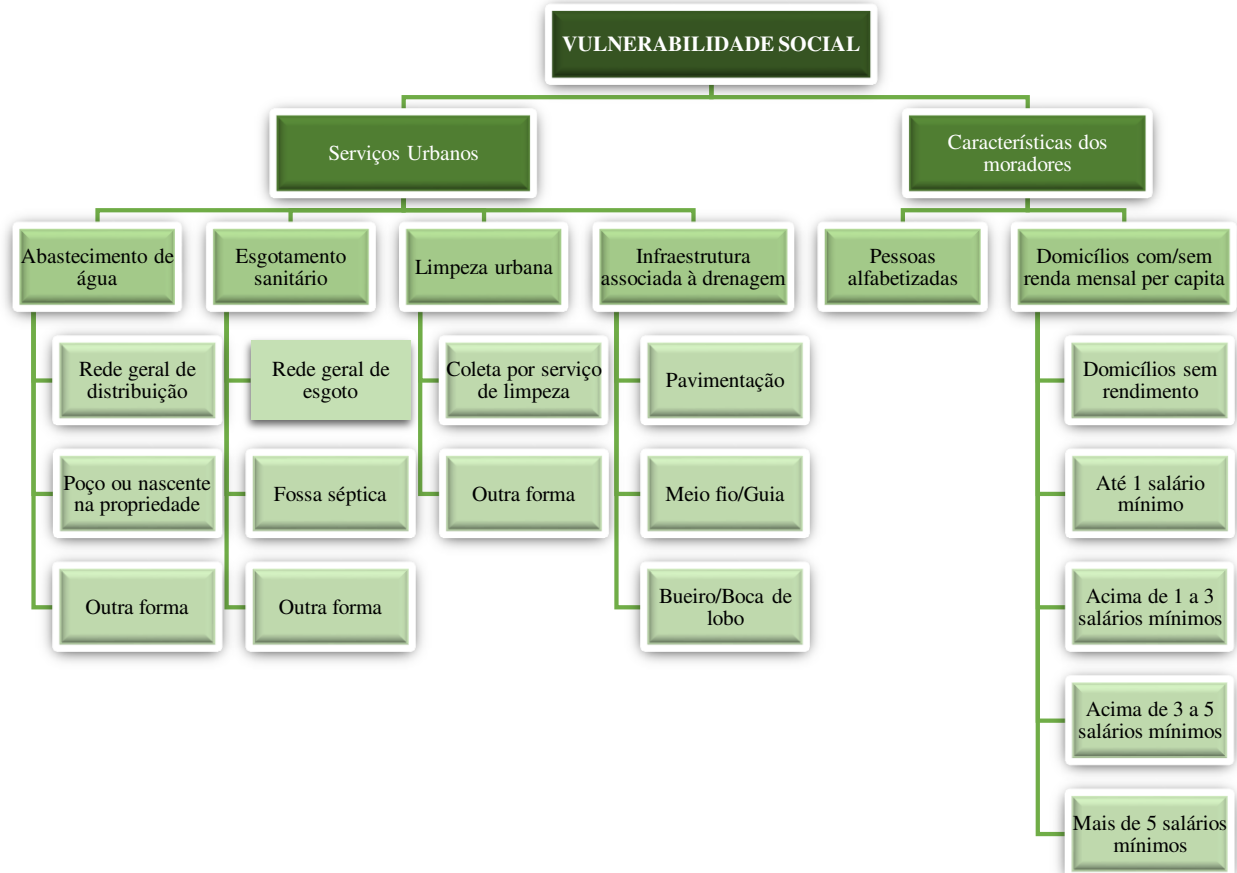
VULNERABILIDADE SOCIAL

Serviços Urbanos

Características dos moradores

Abastecimento de água

Rede geral de distribuição

Poço ou nascente na propriedade

Outra forma

Esgotamento sanitário

Rede geral de esgoto

Fossa séptica

Outra forma

Limpeza urbana

Coleta por serviço de limpeza

Outra forma

Infraestrutura associada à drenagem

Pavimentação

Meio fio/Guia

Bueiro/Boca de lobo

Pessoas alfabetizadas

Domicílios com/sem renda mensal per capita

Domicílios sem rendimento

Até 1 salário mínimo

Acima de 1 a 3 salários mínimos

Acima de 3 a 5 salários mínimos

Mais de 5 salários mínimos